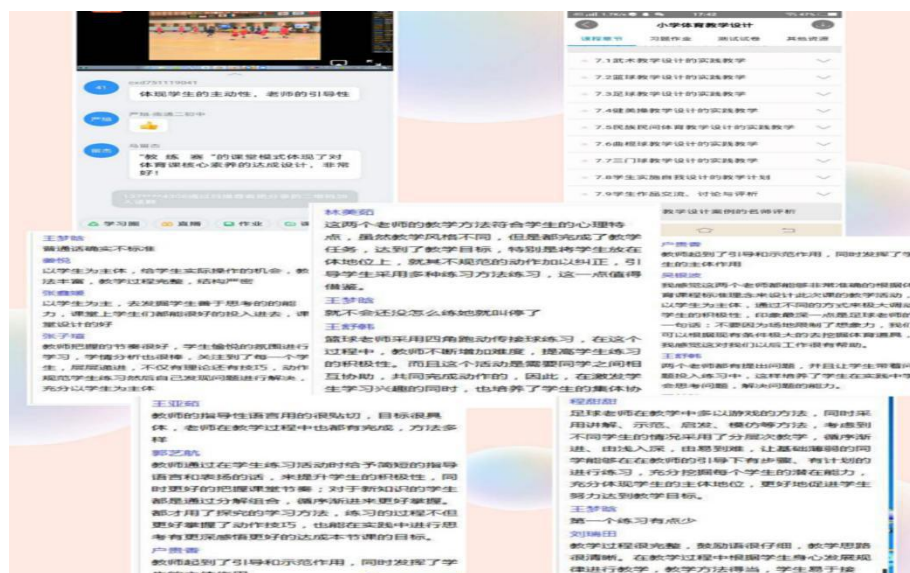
41
体现学生的主动性，老师的引导性

严瑞
👍

马晓杰
"教、练、赛"的课堂模式体现了对体育课核心素养的达成设计，非常好！

学习圈 直播 作业

小学体育教学设计
课程章节 习题作业 测试试卷 其他资源
7.1武术教学设计的实践教学
7.2篮球教学设计的实践教学
7.3足球教学设计的实践教学
7.4健美操教学设计的实践教学
7.5民族民间体育教学设计的实践教学
7.6曲棍球教学设计的实践教学
7.7三门球教学设计的实践教学
7.8学生实施自我设计的教学计划
7.9学生作品交流、讨论与评析
教学设计案例的名师评析

王梦晗
普通话确实不标准
秦悦
以学生为主体，给学生实际操作的机会，教法丰富，教学过程完整，结构严密
张鑫媛
以学生为主，去发掘学生善于思考的能力，课堂上学生们都能够好的投入进去，课堂设计的好
张子璐
教师把握的节奏很好，学生愉悦的氛围进行学习，学情分析也很棒，关注到了每一个学生，层层递进，不仅有理论还有技巧，动作规范学生练习然后自己发现问题进行解决，充分以学生为主体

林美茹
这两个老师的教学方法符合学生的心理特点，虽然教学风格不同，但是都完成了教学任务，达到了教学目标，特别是教学放在在体他位上，就其不规范的动作加以纠正，引导学生采用多种练习方法练习，这一点值得借鉴。
王梦晗
就不会还没怎么练就就叫停了
王舒畅
篮球老师采用四角跑动传接球练习，在这个过程中，教师不断增加难度，提高学生练习的积极性。而且这个活动是需要同学之间相互协助，共同完成动作的，因此，在激发学生学习兴趣的同时，也培养了学生的集体协

卢贵香
教师起到了引导和示范作用，同时发挥了学生的主体作用
吴丽波
我感觉这两个老师都能够非常准确的把握体育课程标准理念来设计此次课的教学活动，以学生为主体，通过不同的方式来极大调动学生的积极性，印象最深一点是足球老师的一句话：不要因为场地限制了想象力，我们可以根据现有条件极大的去挖掘体育课资源，我觉得说这对我们以后工作很有帮助。
王宏伟
两个老师都有提出问题，并且让学生带着问题投入练习中，这样培养了学生在实践中学会思考问题，解决问题的能力。

王亚茹
教师的指导性语言用的很贴切，目标很具体，老师在教学过程中也都有完成，方法多样
郭艺航
教师通过在学生练习活动时给予简短的指导语言和表扬的话，来提升学生的积极性。同时更好的把握课堂节奏；对于新知识的学生都是通过分解组合，循序渐进来更好掌握。都才用了探究的学习方法，练习的过程不但更好掌握了动作技巧，也都在实践中进行思考有更深感悟更好的达成本节课的目标。
卢贵香
教师起到了引导和示范作用，同时发挥了学

程甜甜
足球老师在教学中多以游戏的方法，同时采用讲解、示范、启发、模仿等方法，考虑到不同学生的情况采用了分层次教学，循序渐进，由浅入深，由易到难，让基础薄弱的同学都能在教师的引导下有进步，有计划的进行练习，充分挖掘每个学生的潜在能力，充分体现学生的主体地位，更好地促进学生努力达到教学目标。
王梦晗
第一个练习有点少
刘瑞阳
教学过程很完整，鼓励语很仔细，教学思路很清晰，在教学过程中根据学生身心发展规律进行教学，教学方法得当，学生易于接